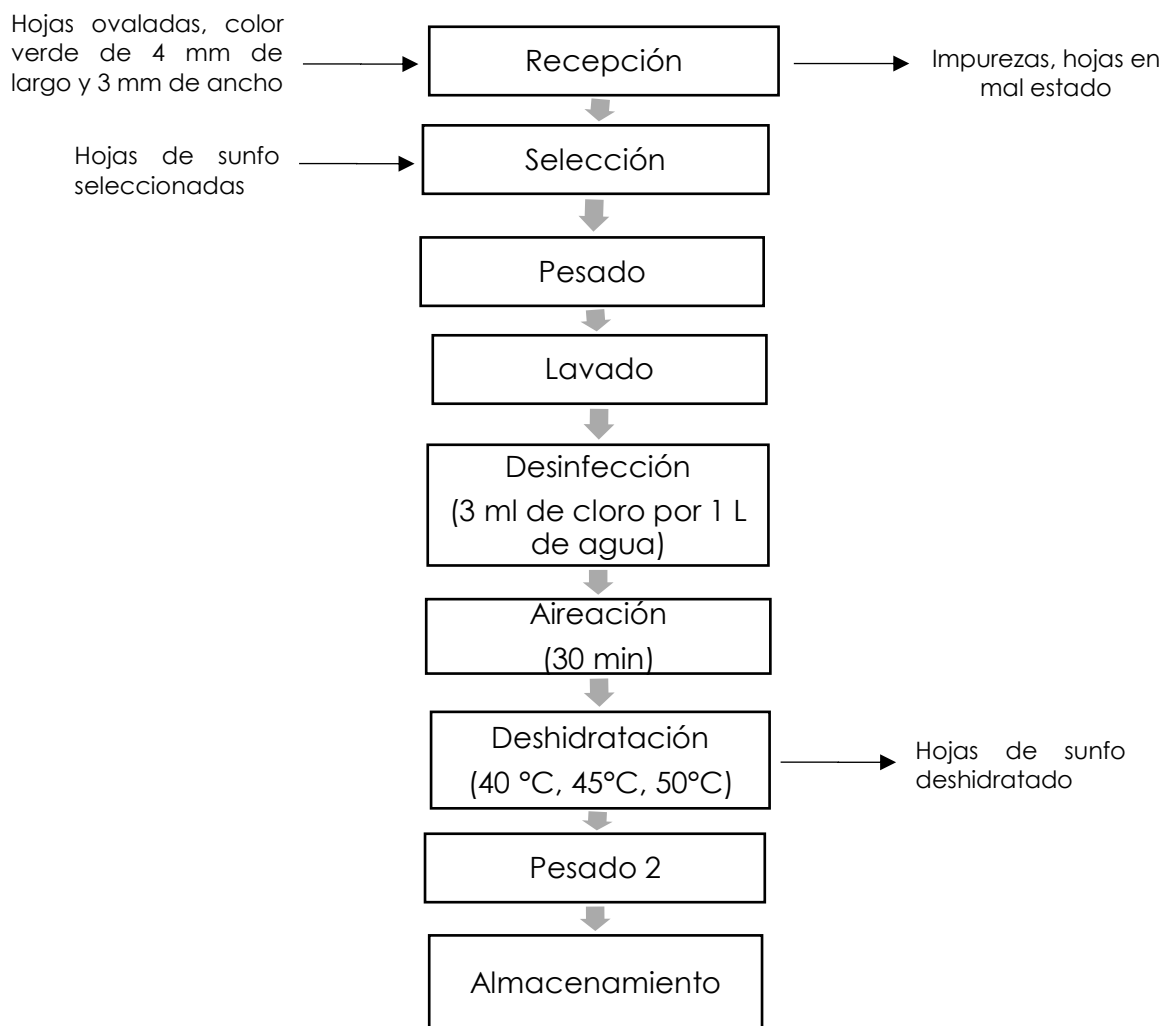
Hojas ovaladas, color verde de 4 mm de largo y 3 mm de ancho

Recepción

Impurezas, hojas en mal estado

Hojas de sunfo seleccionadas

Selección

Pesado

Lavado

Desinfección
(3 ml de cloro por 1 L de agua)

Aireación
(30 min)

Deshidratación
(40 °C, 45°C, 50°C)

Hojas de sunfo deshidratado

Pesado 2

Almacenamiento